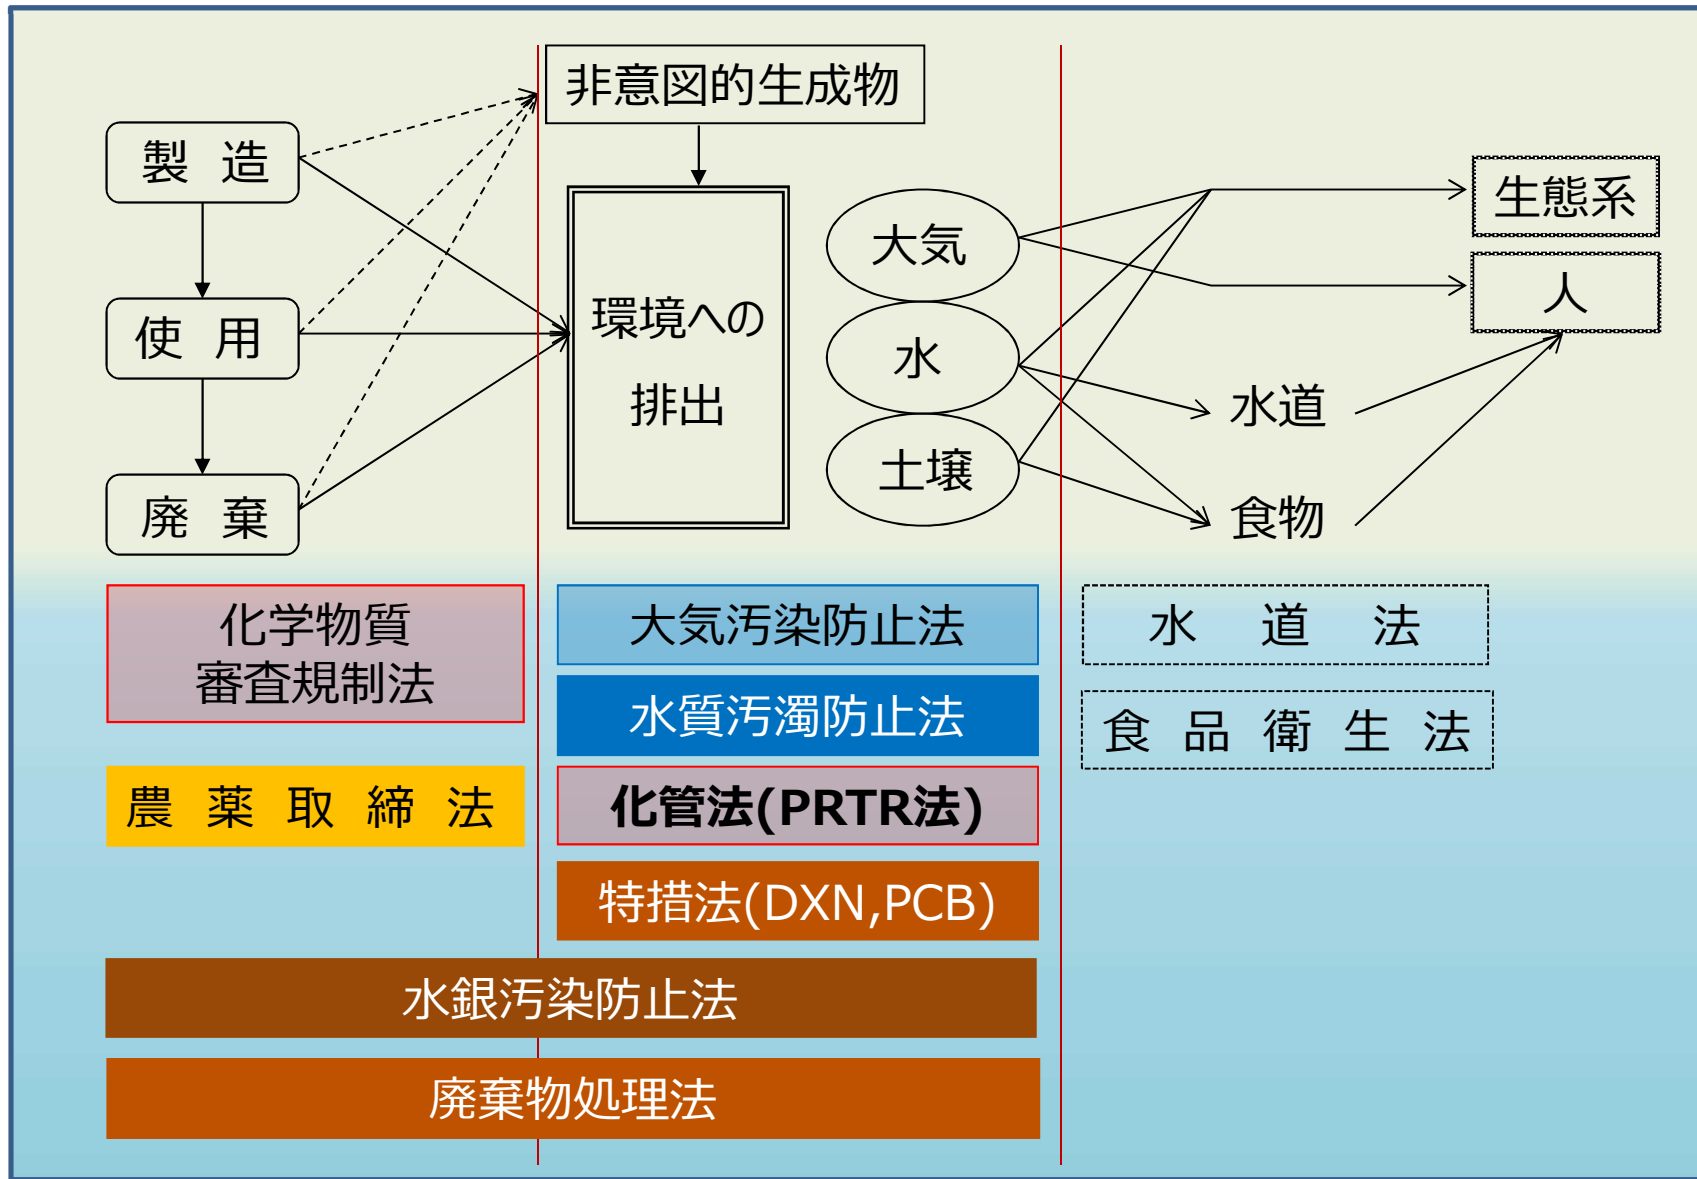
非意図的生成物

製　造

使　用

廃　棄

環境への排出

大気

水

土壌

生態系

人

水道

食物

化学物質審査規制法

農 薬 取 締 法

大気汚染防止法

水質汚濁防止法

化管法(PRTR法)

特措法(DXN,PCB)

水　道　法

食 品 衛 生 法

水銀汚染防止法

廃棄物処理法